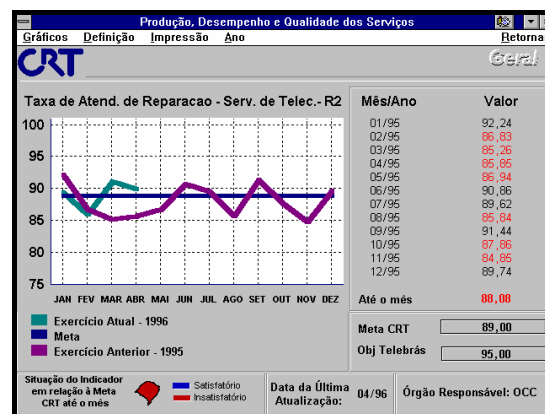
Produção, Desempenho e Qualidade dos Serviços

Gráficos Definição Impressão Ano Retornar

CRT

Geral

Taxa de Atend. de Reparacao - Serv. de Telec.- R2

100
95
90
85
80
75

JAN FEV MAR ABR MAI JUN JUL AGO SET OUT NOV DEZ

Exercício Atual - 1996
Meta
Exercício Anterior - 1995

| Mês/Ano | Valor |
|---|---|
| 01/95 | 92,24 |
| 02/95 | 86,83 |
| 03/95 | 85,26 |
| 04/95 | 85,65 |
| 05/95 | 86,94 |
| 06/95 | 90,86 |
| 07/95 | 89,62 |
| 08/95 | 85,84 |
| 09/95 | 91,44 |
| 10/95 | 87,86 |
| 11/95 | 84,85 |
| 12/95 | 89,74 |
| Até o mês | 88,08 |

Meta CRT 89,00
Obj Telebrás 95,00

Situação do Indicador em relação à Meta CRT até o mês

Satisfatório
Insatisfatório

Data da Última Atualização: 04/96

Órgão Responsável: OCC